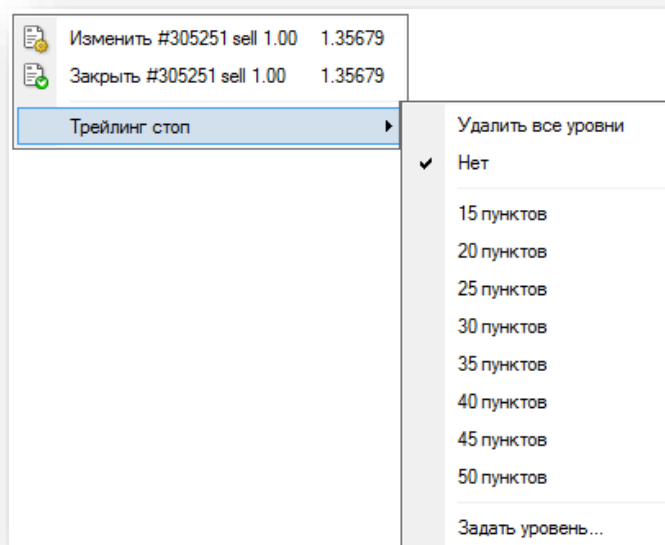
Изменить #305251 sell 1.00 1.35679
Закрыть #305251 sell 1.00 1.35679
Трейлинг стоп

Удалить все уровни
✔ Нет
15 пунктов
20 пунктов
25 пунктов
30 пунктов
35 пунктов
40 пунктов
45 пунктов
50 пунктов
Задать уровень...